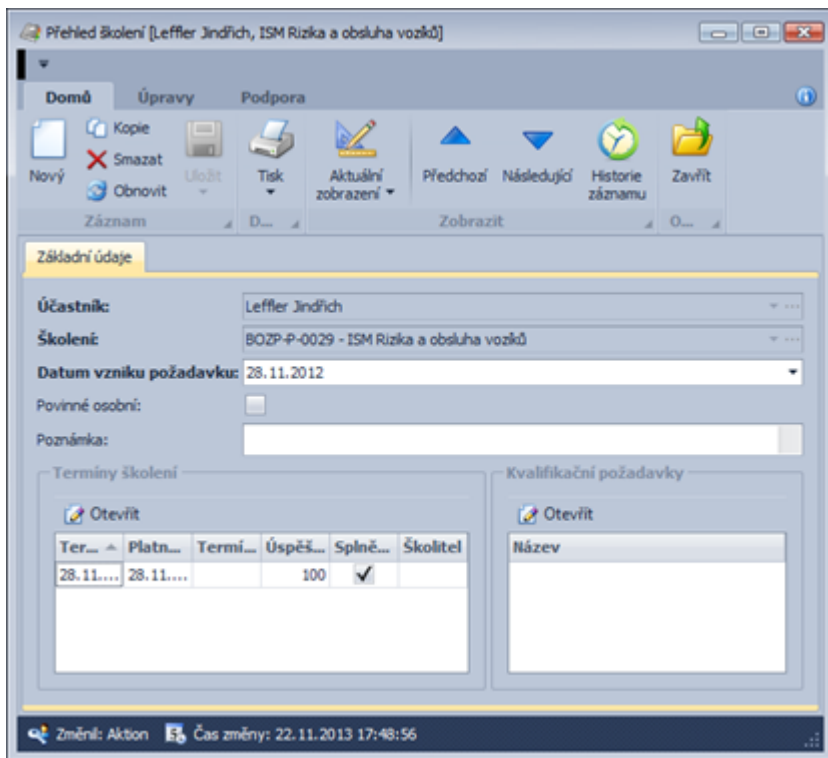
Přehled školení [Leffler Jindřich, ISM Rizika a obsluha vozíků]

Domů Úpravy Podpora

Nový Kopie Smazat Obnovit Uložit Tisk Aktuální zobrazení Předchozí Následující Historie záznamu Zavřít

Záznam D... Zobrazit O...

Základní údaje

Účastník: Leffler Jindřich

Školení: BOZP-P-0029 - ISM Rizika a obsluha vozíků

Datum vzniku požadavku: 28.11.2012

Povinné osobní:

Poznámka:

Termíny školení

Otevřít

| Ter... | Platn... | Termí... | Úspěš... | Splně... | Školitel |
|---|---|---|---|---|---|
| 28.11.... | 28.11.... | | 100 | ✓ | |

Kvalifikační požadavky

Otevřít

| Název |
|---|

Změnil: Aktion Čas změny: 22.11.2013 17:48:56